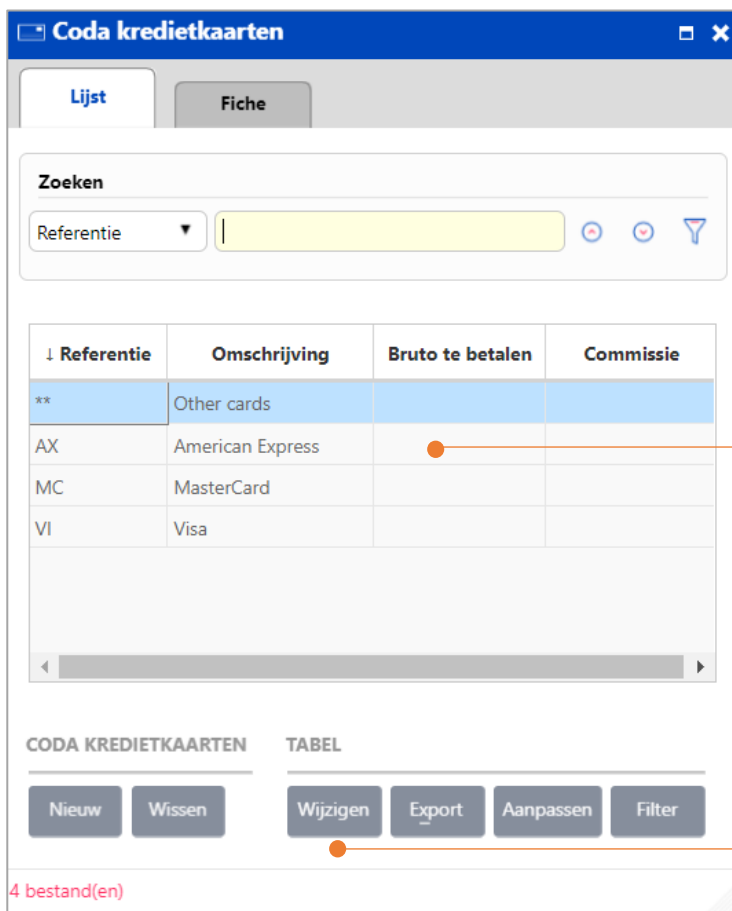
Coda kredietkaarten

Lijst
Fiche

Zoeken
Referentie

| ↓ Referentie | Omschrijving | Bruto te betalen | Commissie |
|---|---|---|---|
| ** | Other cards | | |
| AX | American Express | | |
| MC | MasterCard | | |
| VI | Visa | | |

CODA KREDIETKAARTEN
Nieuw
Wissen

TABEL
Wijzigen
Export
Aanpassen
Filter

4 bestand(en)